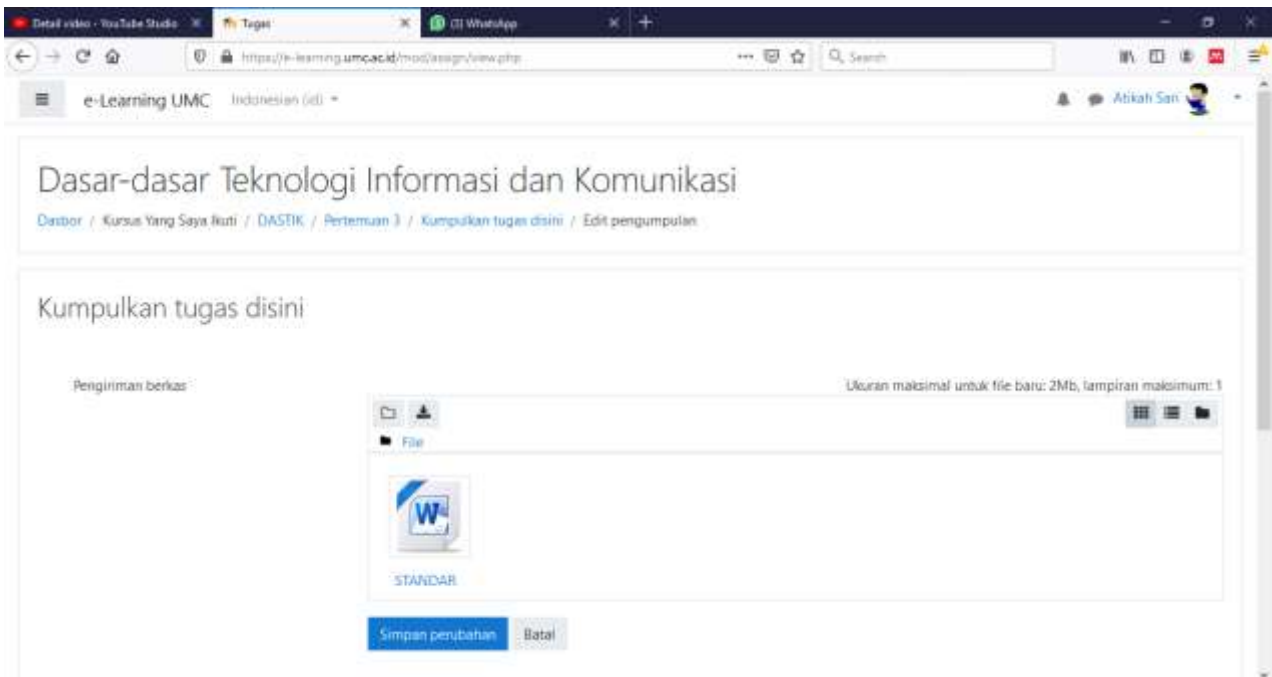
Detail video - YouTube Studio
Tugas
(3) WhatsApp

https://e-learning.umc.ac.id/mod/assign/view.php
Search

e-Learning UMC Indonesian (id)
Atikah Sari

Dasar-dasar Teknologi Informasi dan Komunikasi

Dasbor / Kursus Yang Saya Ikuti / DASTIK / Pertemuan 3 / Kumpulkan tugas disini / Edit pengumpulan

Kumpulkan tugas disini

Pengiriman berkas

Ukuran maksimal untuk file baru: 2Mb, lampiran maksimum: 1

File

STANDAR

Simpan perubahan
Batal